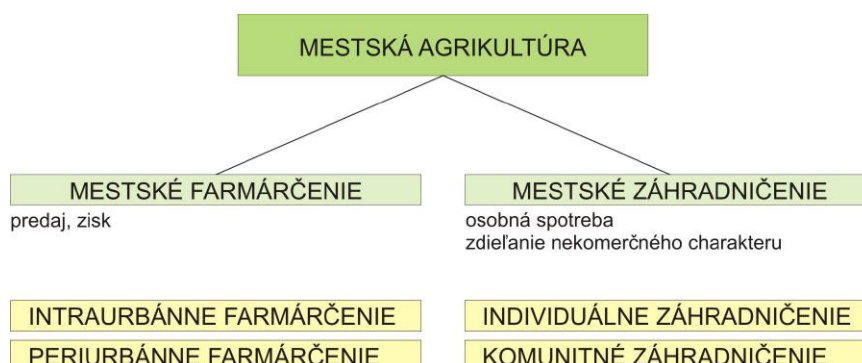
MESTSKÁ AGRIKULTÚRA

MESTSKÉ FARMÁRČENIE
predaj, zisk

MESTSKÉ ZÁHRADNIČENIE
osobná spotreba
zdieľanie nekomerčného charakteru

INTRAURBÁNNE FARMÁRČENIE
PERIURBÁNNE FARMÁRČENIE

INDIVIDUÁLNE ZÁHRADNIČENIE
KOMUNITNÉ ZÁHRADNIČENIE